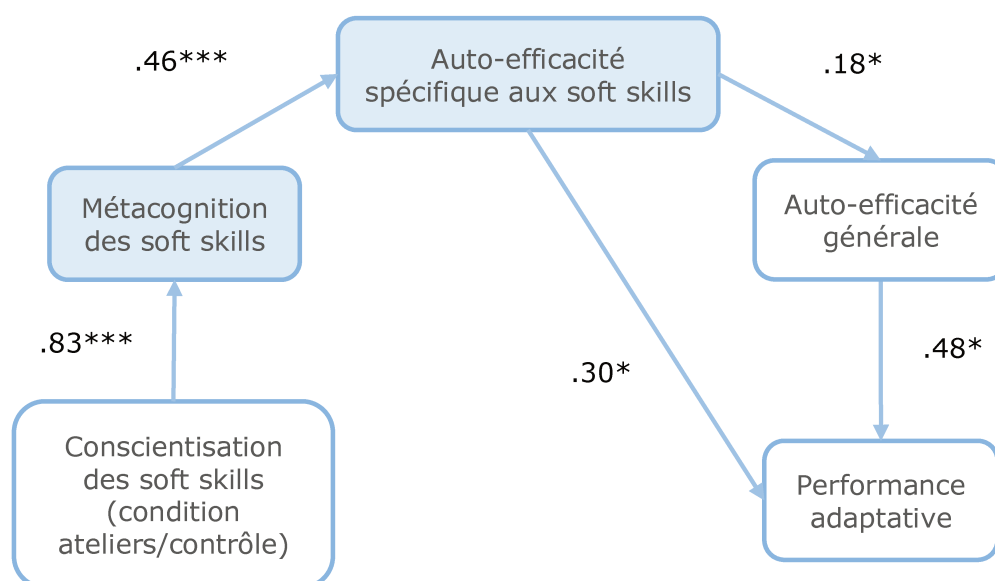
.46***

Auto-efficacité spécifique aux soft skills

.18*

Métacognition des soft skills

Auto-efficacité générale

.83***

.30*

.48*

Conscientisation des soft skills (condition ateliers/contrôle)

Performance adaptative